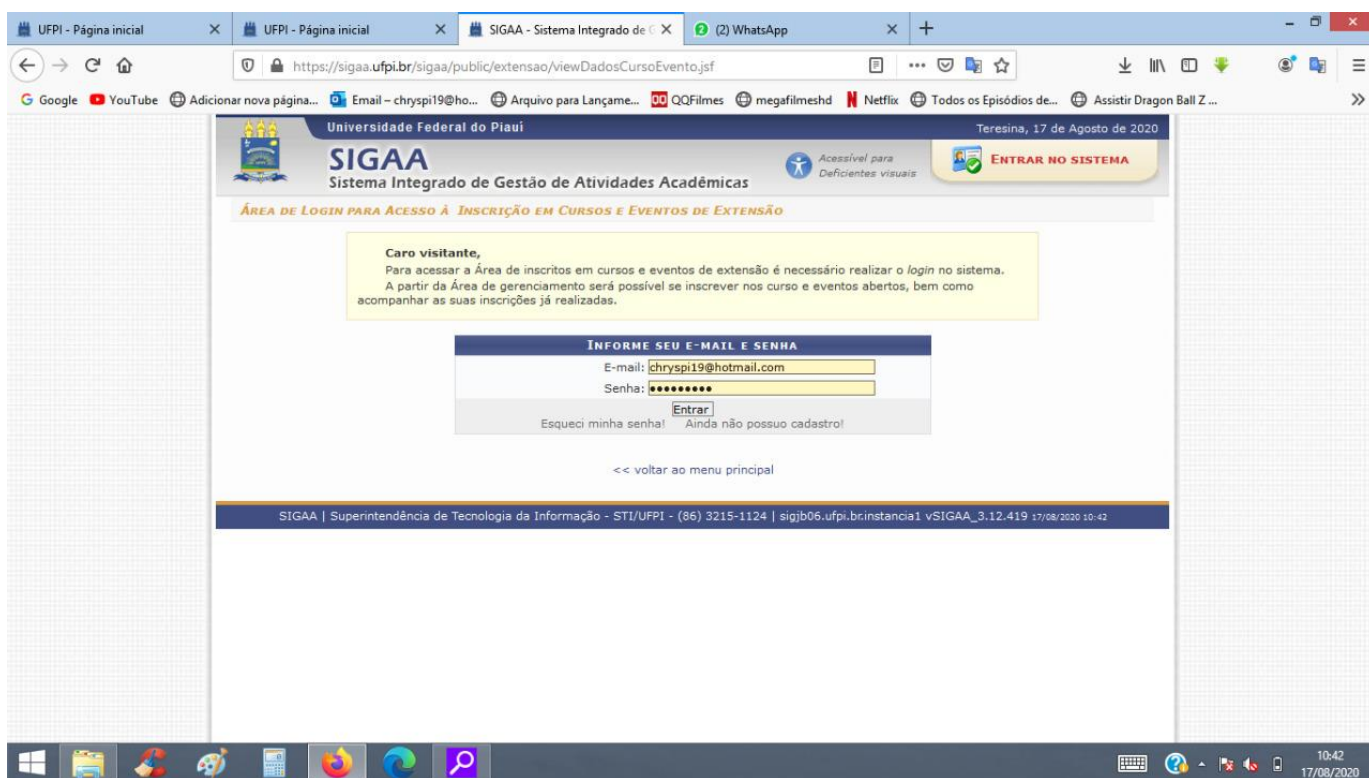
UFPI - Página inicial ×
UFPI - Página inicial ×
SIGAA - Sistema Integrado de ×
(2) WhatsApp ×
+

https://sigaa.ufpi.br/sigaa/public/extensao/viewDadosCursoEvento.jsf

Google YouTube Adicionar nova página... Email – chryspi19@ho... Arquivo para Lançame... QQFilmes megafilmeshd Netflix Todos os Episódios de... Assistir Dragon Ball Z ...

Universidade Federal do Piauí
Teresina, 17 de Agosto de 2020

SIGAA
Sistema Integrado de Gestão de Atividades Acadêmicas
Acessível para Deficientes visuais
ENTRAR NO SISTEMA

ÁREA DE LOGIN PARA ACESSO À INSCRIÇÃO EM CURSOS E EVENTOS DE EXTENSÃO

Caro visitante,
Para acessar a Área de inscritos em cursos e eventos de extensão é necessário realizar o login no sistema.
A partir da Área de gerenciamento será possível se inscrever nos curso e eventos abertos, bem como acompanhar as suas inscrições já realizadas.

INFORME SEU E-MAIL E SENHA
E-mail: chryspi19@hotmail.com
Senha: •••••••••
Entrar
Esqueci minha senha! Ainda não possuo cadastro!

<< voltar ao menu principal

SIGAA | Superintendência de Tecnologia da Informação - STI/UFPI - (86) 3215-1124 | sigjb06.ufpi.br.instancia1 vSIGAA_3.12.419 17/08/2020 10:42

10:42
17/08/2020